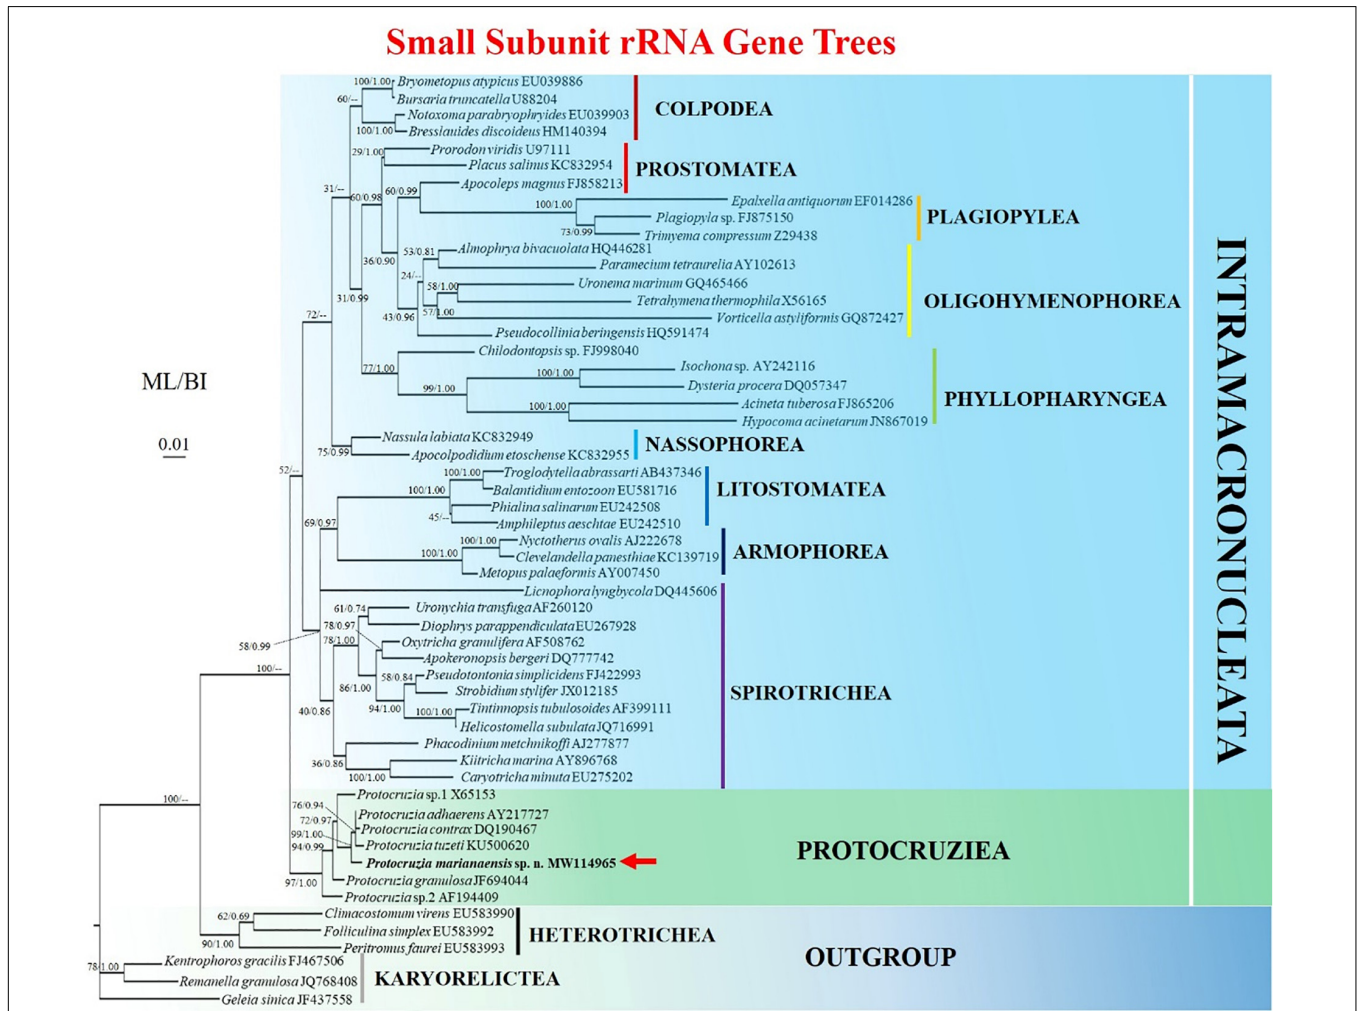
Small Subunit rRNA Gene Trees

100/1.00 Bryometopus atypicus EU039886
60/--
Bursaria truncatella U88204
Notoxoma parabryophryides EU039903
100/1.00 Bresslauides discoideus HM140394
COLPODEA
29/1.00 Prorodon viridis U97111
Placus salinus KC832954
PROSTOMATEA
31/--
60/0.99 Apocoleps magnus FJ858213
60/0.98
100/1.00 Epalxella antiquorum EF014286
Plagiopyla sp. FJ875150
73/0.99 Trimyema compressum Z29438
PLAGIOPYLEA
53/0.81 Almophrya bivacuolata HQ446281
36/0.90
Paramecium tetraurelia AY102613
24/--
58/1.00 Uronema marinum GQ465466
Tetrahymena thermophila X56165
57/1.00
43/0.96
Vorticella astyliformis GQ872427
31/0.99
Pseudocollinia beringensis HQ591474
OLIGOHYMENOPHOREA
72/--
Chilodontopsis sp. FJ998040
77/1.00
100/1.00 Isochona sp. AY242116
99/1.00 Dysteria procera DQ057347
100/1.00 Acineta tuberosa FJ865206
Hypocoma acinetarum JN867019
PHYLLOPHARYNGEA
INTRAMACRONUCLEATA
ML/BI
0.01
Nassula labiata KC832949
75/0.99 Apocolpodidium etoschense KC832955
NASSOPHOREA
52/--
100/1.00 Troglodytella abrassarti AB437346
100/1.00 Balantidium entozoon EU581716
Phialina salinarum EU242508
45/-- Amphileptus aeschtae EU242510
LITOSTOMATEA
69/0.97
100/1.00 Nyctotherus ovalis AJ222678
100/1.00 Clevelandella panesthiae KC139719
Metopus palaeformis AY007450
ARMOPHOREA
Licnophora lyngbycola DQ445606
61/0.74 Uronychia transfuga AF260120
78/0.97 Diophrys parappendiculata EU267928
58/0.99
78/1.00 Oxytricha granulifera AF508762
Apokeronopsis bergeri DQ777742
100/--
58/0.84 Pseudotontonia simplicidens FJ422993
86/1.00 Strobidium stylifer JX012185
94/1.00 100/1.00 Tintinnopsis tubulosoides AF399111
40/0.86 Helicostomella subulata JQ716991
Phacodinium metchnikoffi AJ277877
36/0.86 Kiitricha marina AY896768
100/1.00 Caryotricha minuta EU275202
SPIROTRICHEA
100/--
Protocruzia sp.1 X65153
76/0.94
Protocruzia adhaerens AY217727
72/0.97 Protocruzia contrax DQ190467
99/1.00 Protocruzia tuzeti KU500620
94/0.99 Protocruzia marianaensis sp. n. MW114965
97/1.00 Protocruzia granulosa JF694044
Protocruzia sp.2 AF194409
PROTOCRUZIEA
62/0.69 Climacostomum virens EU583990
Folliculina simplex EU583992
90/1.00 Peritromus faurei EU583993
HETEROTRICHEA
OUTGROUP
78/1.00 Kentrophoros gracilis FJ467506
Remanella granulosa JQ768408
Geleia sinica JF437558
KARYORELICTEA